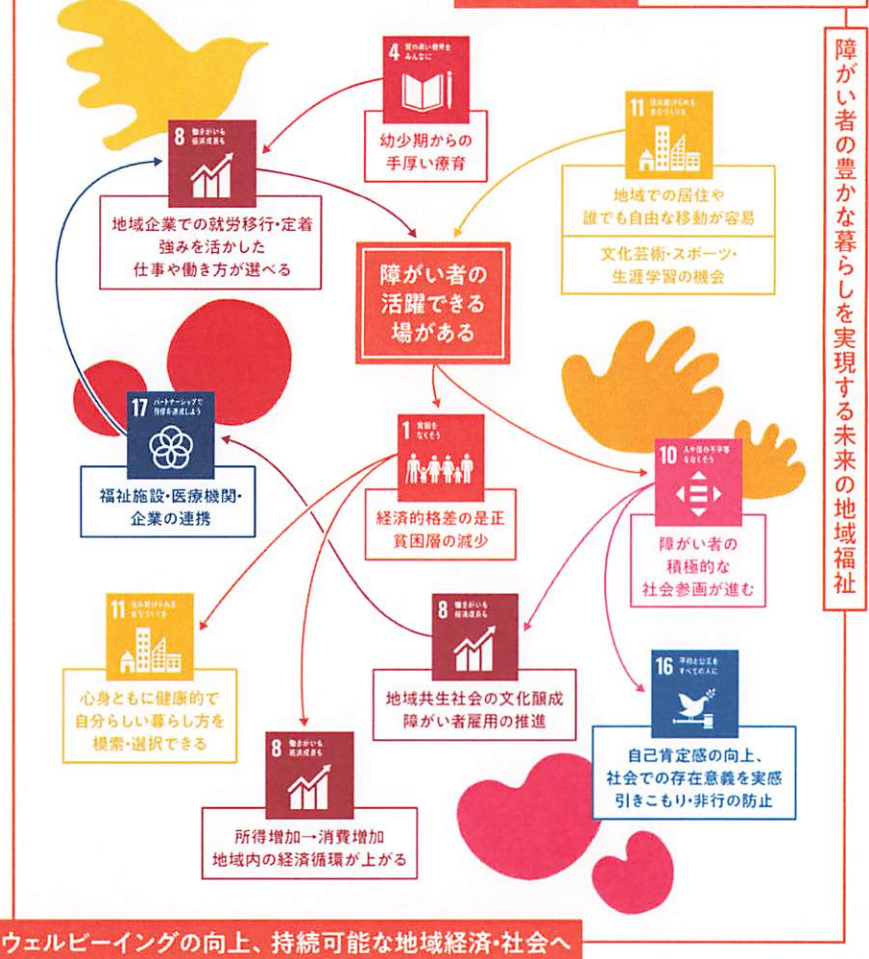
障がい者の豊かな暮らしを実現する未来の地域福祉

4 質の高い教育をみんなに
幼少期からの手厚い療育

8 働きがいも経済成長も
地域企業での就労移行・定着
強みを活かした仕事や働き方が選べる

11 住み続けられるまちづくりを
地域での居住や誰でも自由な移動が容易
文化芸術・スポーツ・生涯学習の機会

障がい者の活躍できる場がある

17 パートナーシップで目標を達成しよう
福祉施設・医療機関・企業の連携

1 貧困をなくそう
経済的格差の是正
貧困層の減少

10 人や国の不平等をなくそう
障がい者の積極的な社会参画が進む

11 住み続けられるまちづくりを
心身ともに健康的で自分らしい暮らし方を模索・選択できる

8 働きがいも経済成長も
地域共生社会の文化醸成
障がい者雇用の推進

16 平和と公正をすべての人に
自己肯定感の向上、社会での存在意義を実感
引きこもり・非行の防止

8 働きがいも経済成長も
所得増加→消費増加
地域内の経済循環が上がる

ウェルビーイングの向上、持続可能な地域経済・社会へ